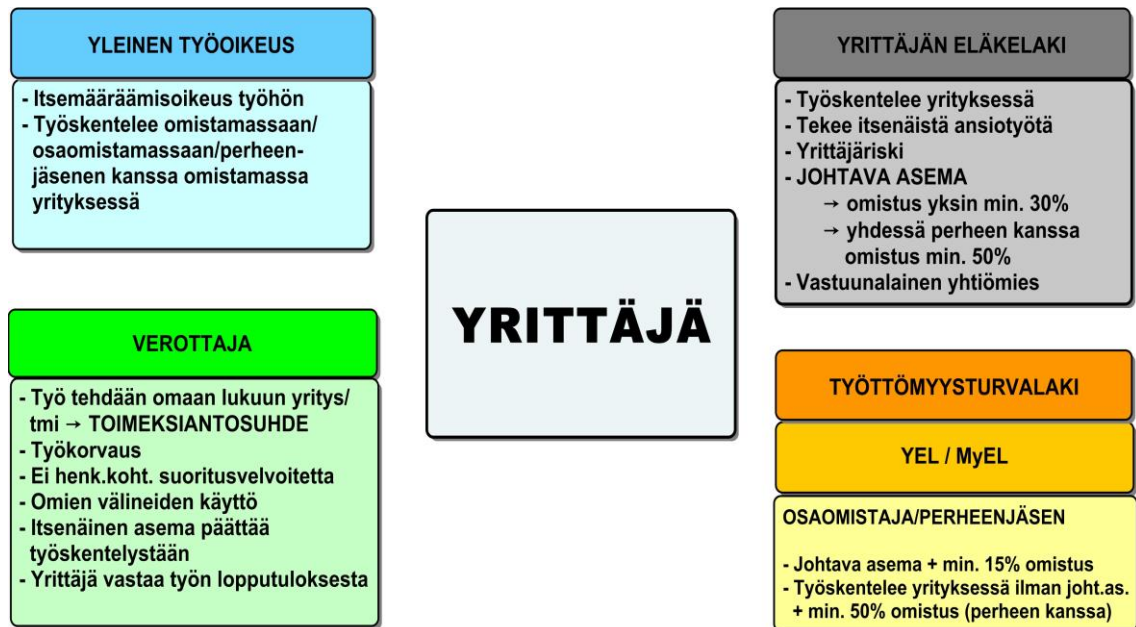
YLEINEN TYÖOIKEUS

- Itsemääräämisoikeus työhön
- Työskentelee omistamassaan/ osaomistamassaan/perheenjäsenen kanssa omistamassa yrityksessä

VEROTTAJA

- Työ tehdään omaan lukuun yritys/ tmi → TOIMEKSIANTOSUHDE
- Työkorvaus
- Ei henk.koht. suoritusvelvoitetta
- Omien välineiden käyttö
- Itsenäinen asema päättää työskentelystään
- Yrittäjä vastaa työn lopputuloksesta

YRITTÄJÄ

YRITTÄJÄN ELÄKELAKI

- Työskentelee yrityksessä
- Tekee itsenäistä ansiotyötä
- Yrittäjäriski
- JOHTAVA ASEMA
→ omistus yksin min. 30%
→ yhdessä perheen kanssa omistus min. 50%
- Vastuunalainen yhtiömies

TYÖTTÖMYYSTURVALAKI

YEL / MyEL

OSAOMISTAJA/PERHEENJÄSEN

- Johtava asema + min. 15% omistus
- Työskentelee yrityksessä ilman joht.as. + min. 50% omistus (perheen kanssa)